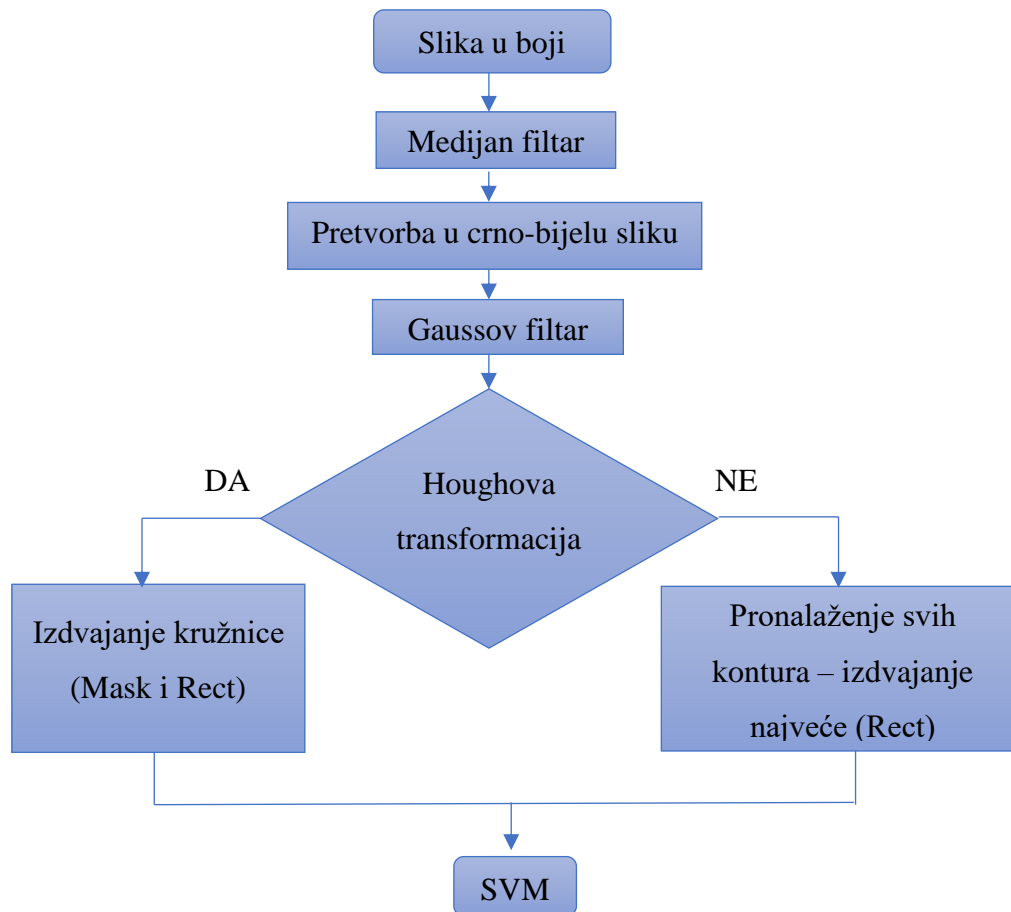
Slika u boji

Medijan filtar

Pretvorba u crno-bijelu sliku

Gaussov filtar

DA

Houghova transformacija

NE

Izdvajanje kružnice (Mask i Rect)

Pronalaženje svih kontura – izdvajanje najveće (Rect)

SVM